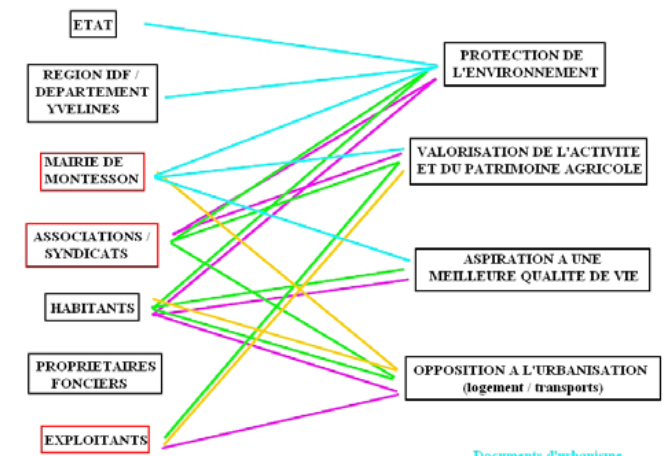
ETAT

REGION IDF / DEPARTEMENT YVELINES

MAIRIE DE MONTESSON

ASSOCIATIONS / SYNDICATS

HABITANTS

PROPRIETAIRES FONCIERS

EXPLOITANTS

PROTECTION DE L'ENVIRONNEMENT

VALORISATION DE L'ACTIVITE ET DU PATRIMOINE AGRICOLE

ASPIRATION A UNE MEILLEURE QUALITE DE VIE

OPPOSITION A L'URBANISATION (logement / transports)

Documents d'urbanisme